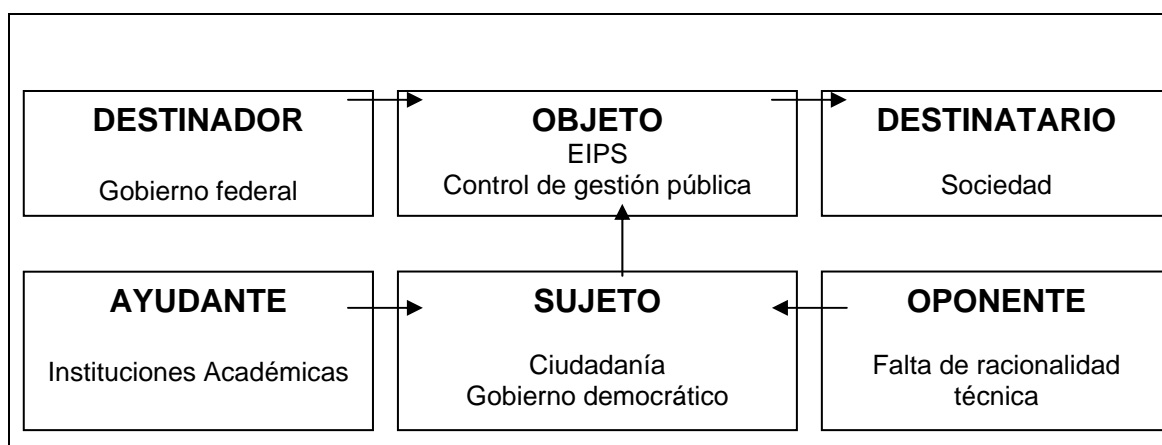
DESTINADOR
Gobierno federal

OBJETO
EIPS
Control de gestión pública

DESTINATARIO
Sociedad

AYUDANTE
Instituciones Académicas

SUJETO
Ciudadanía
Gobierno democrático

OPONENTE
Falta de racionalidad técnica